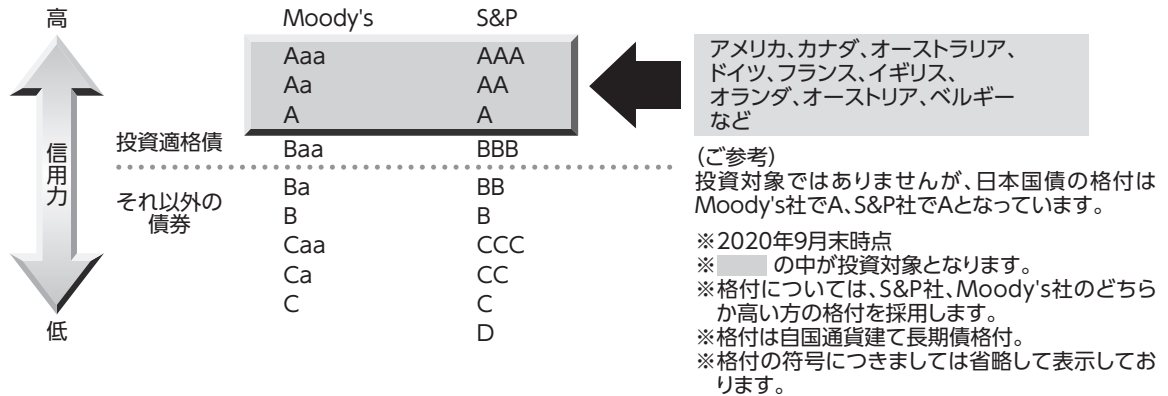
高

信用力

低

| | Moody's | S&P |
|---|---|---|
| | Aaa | AAA |
| | Aa | AA |
| | A | A |
| 投資適格債 | Baa | BBB |
| それ以外の債券 | Ba | BB |
| | B | B |
| | Caa | CCC |
| | Ca | CC |
| | C | C |
| | | D |

アメリカ、カナダ、オーストラリア、ドイツ、フランス、イギリス、オランダ、オーストリア、ベルギーなど

(ご参考)
投資対象ではありませんが、日本国債の格付はMoody's社でA、S&P社でAとなっています。

※2020年9月末時点
※ の中が投資対象となります。
※格付については、S&P社、Moody's社のどちらか高い方の格付を採用します。
※格付は自国通貨建て長期債格付。
※格付の符号につきましては省略して表示しております。